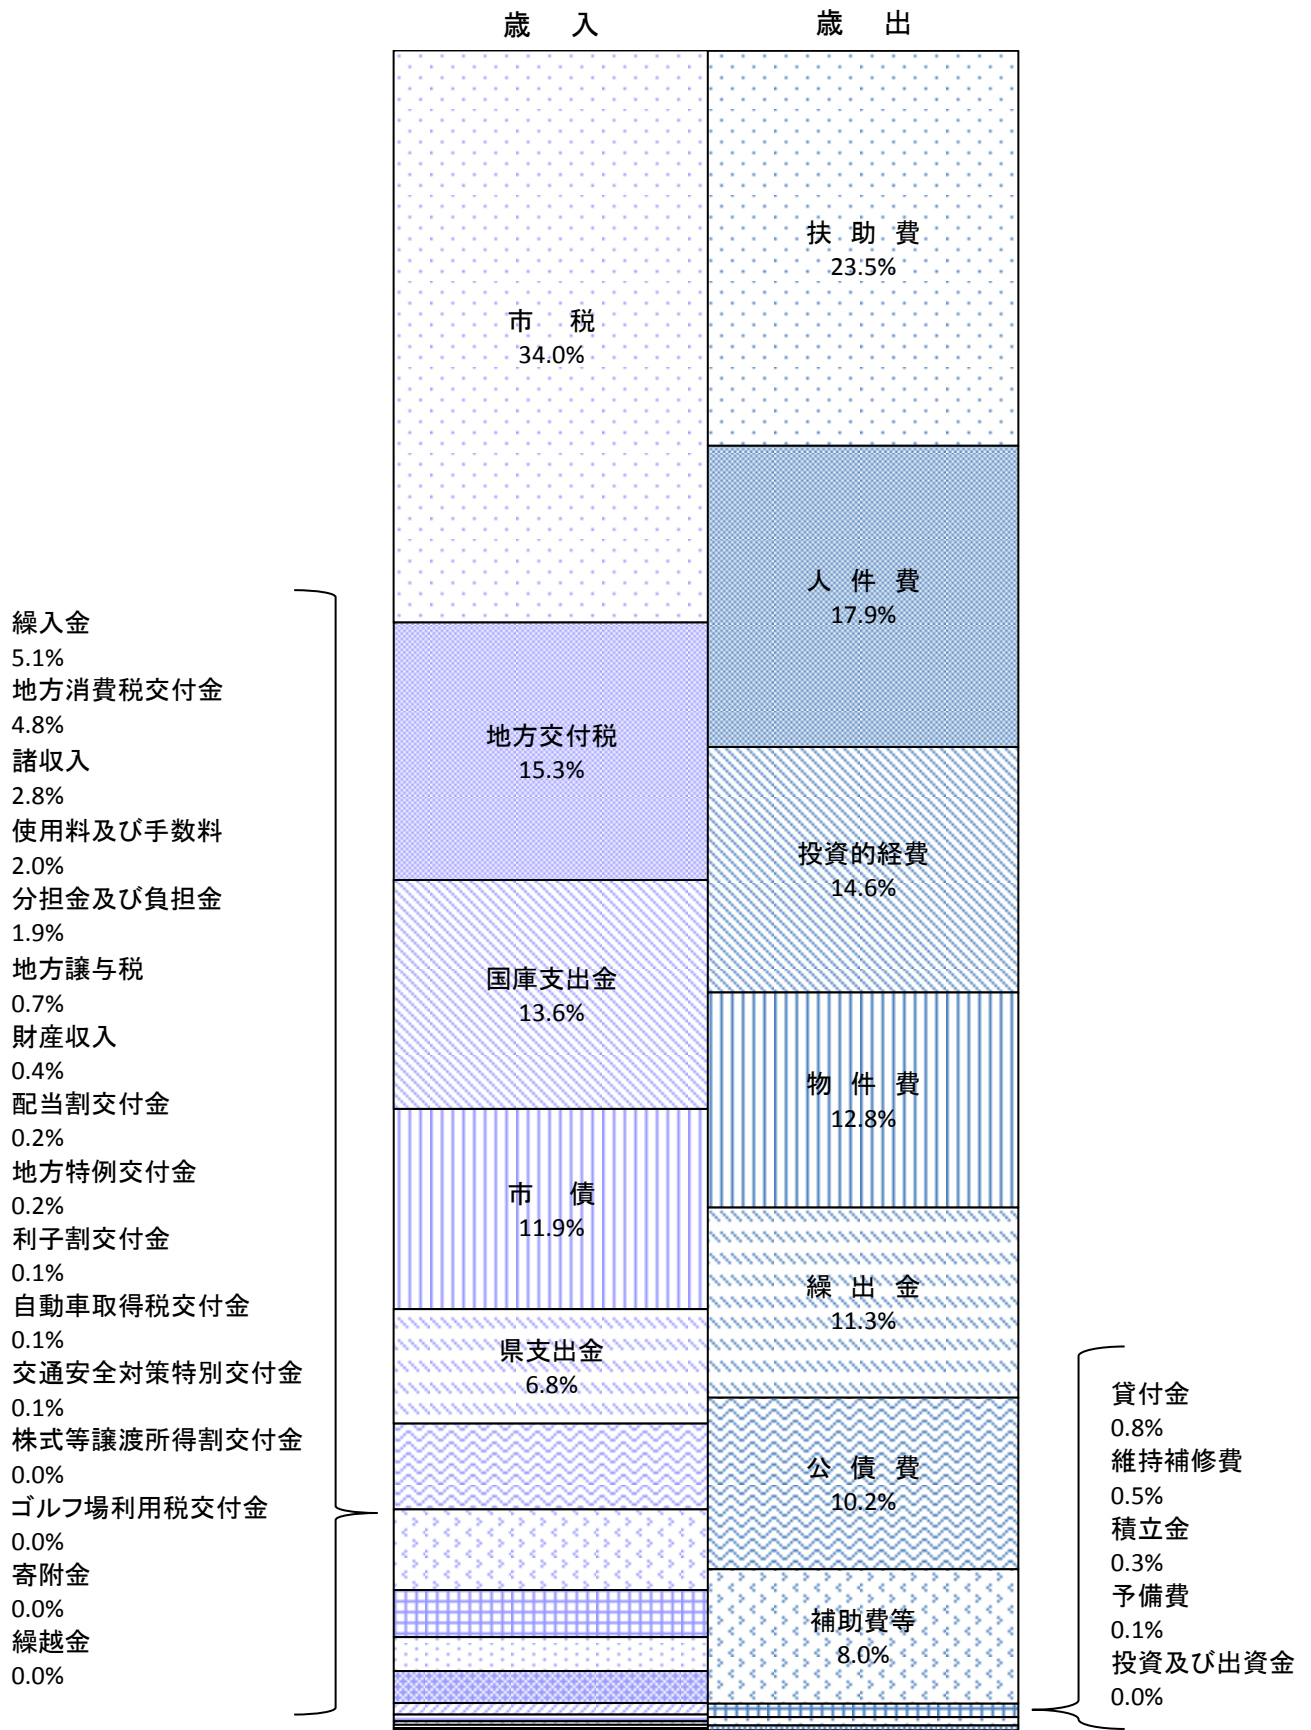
歳　入

歳　出

繰入金
5.1%
地方消費税交付金
4.8%
諸収入
2.8%
使用料及び手数料
2.0%
分担金及び負担金
1.9%
地方譲与税
0.7%
財産収入
0.4%
配当割交付金
0.2%
地方特例交付金
0.2%
利子割交付金
0.1%
自動車取得税交付金
0.1%
交通安全対策特別交付金
0.1%
株式等譲渡所得割交付金
0.0%
ゴルフ場利用税交付金
0.0%
寄附金
0.0%
繰越金
0.0%

市　税
34.0%

地方交付税
15.3%

国庫支出金
13.6%

市　債
11.9%

県支出金
6.8%

扶 助 費
23.5%

人 件 費
17.9%

投資的経費
14.6%

物 件 費
12.8%

繰 出 金
11.3%

公 債 費
10.2%

補助費等
8.0%

貸付金
0.8%
維持補修費
0.5%
積立金
0.3%
予備費
0.1%
投資及び出資金
0.0%